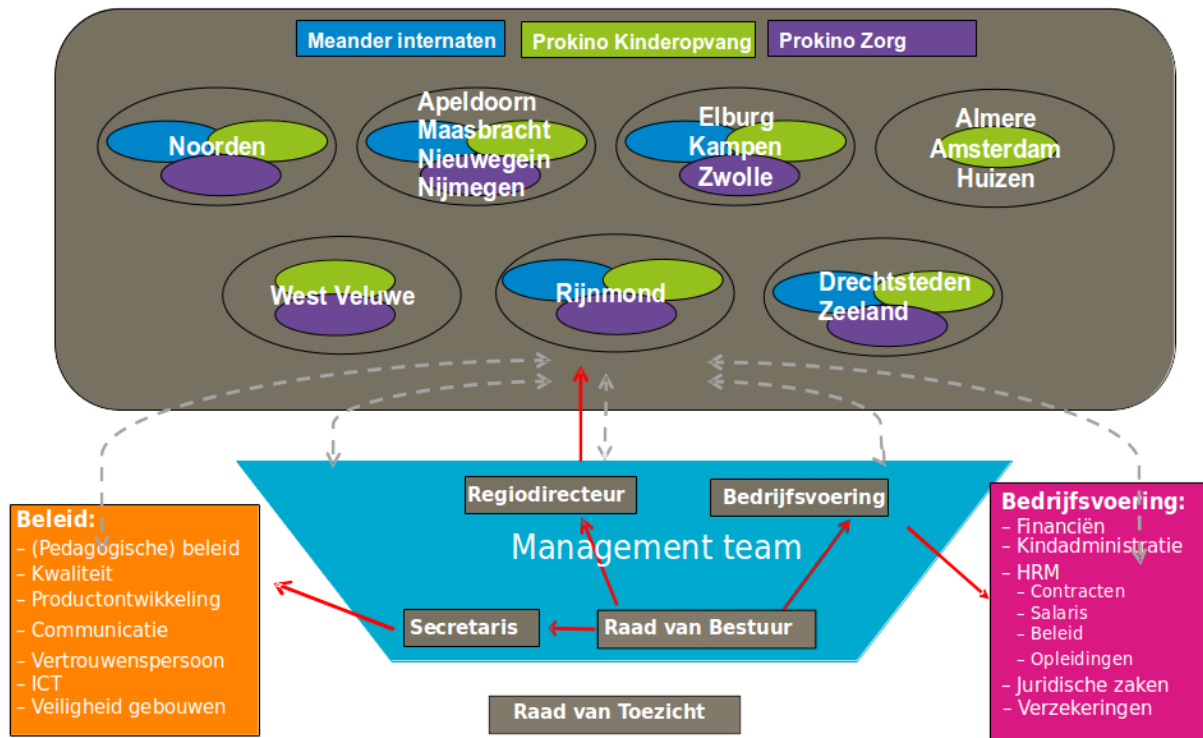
Meander internaten
Prokino Kinderopvang
Prokino Zorg

Noorden

Apeldoorn
Maasbracht
Nieuwegein
Nijmegen

Elburg
Kampen
Zwolle

Almere
Amsterdam
Huizen

West Veluwe

Rijnmond

Drechtsteden
Zeeland

Regiodirecteur
Bedrijfsvoering
Management team
Secretaris
Raad van Bestuur
Raad van Toezicht

Beleid:
– (Pedagogische) beleid
– Kwaliteit
– Productontwikkeling
– Communicatie
– Vertrouwenspersoon
– ICT
– Veiligheid gebouwen

Bedrijfsvoering:
– Financiën
– Kindadministratie
– HRM
– Contracten
– Salaris
– Beleid
– Opleidingen
– Juridische zaken
– Verzekeringen